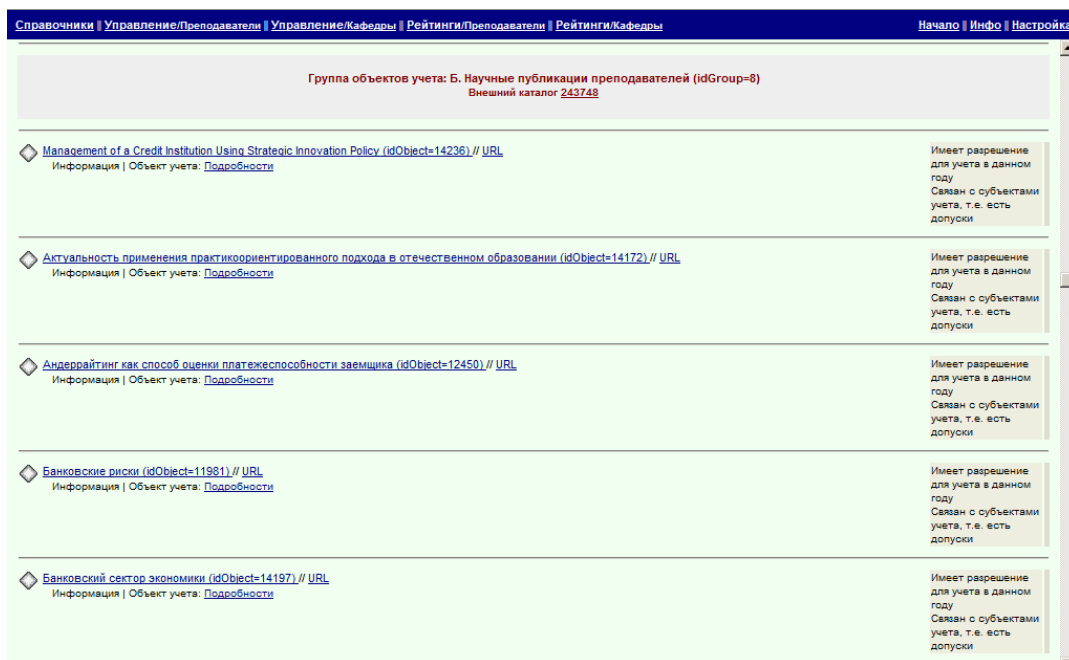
Справочники || Управление/Преподаватели || Управление/Кафедры || Рейтинги/Преподаватели || Рейтинги/Кафедры

Начало || Инфо || Настройка

Группа объектов учета: Б. Научные публикации преподавателей (idGroup=8)
Внешний каталог 243748

Management of a Credit Institution Using Strategic Innovation Policy (idObject=14236) // URL
Информация | Объект учета: Подробности

Имеет разрешение для учета в данном году
Связан с субъектами учета, т.е. есть допуски

Актуальность применения практикоориентированного подхода в отечественном образовании (idObject=14172) // URL
Информация | Объект учета: Подробности

Имеет разрешение для учета в данном году
Связан с субъектами учета, т.е. есть допуски

Андеррайтинг как способ оценки платежеспособности заемщика (idObject=12450) // URL
Информация | Объект учета: Подробности

Имеет разрешение для учета в данном году
Связан с субъектами учета, т.е. есть допуски

Банковские риски (idObject=11981) // URL
Информация | Объект учета: Подробности

Имеет разрешение для учета в данном году
Связан с субъектами учета, т.е. есть допуски

Банковский сектор экономики (idObject=14197) // URL
Информация | Объект учета: Подробности

Имеет разрешение для учета в данном году
Связан с субъектами учета, т.е. есть допуски